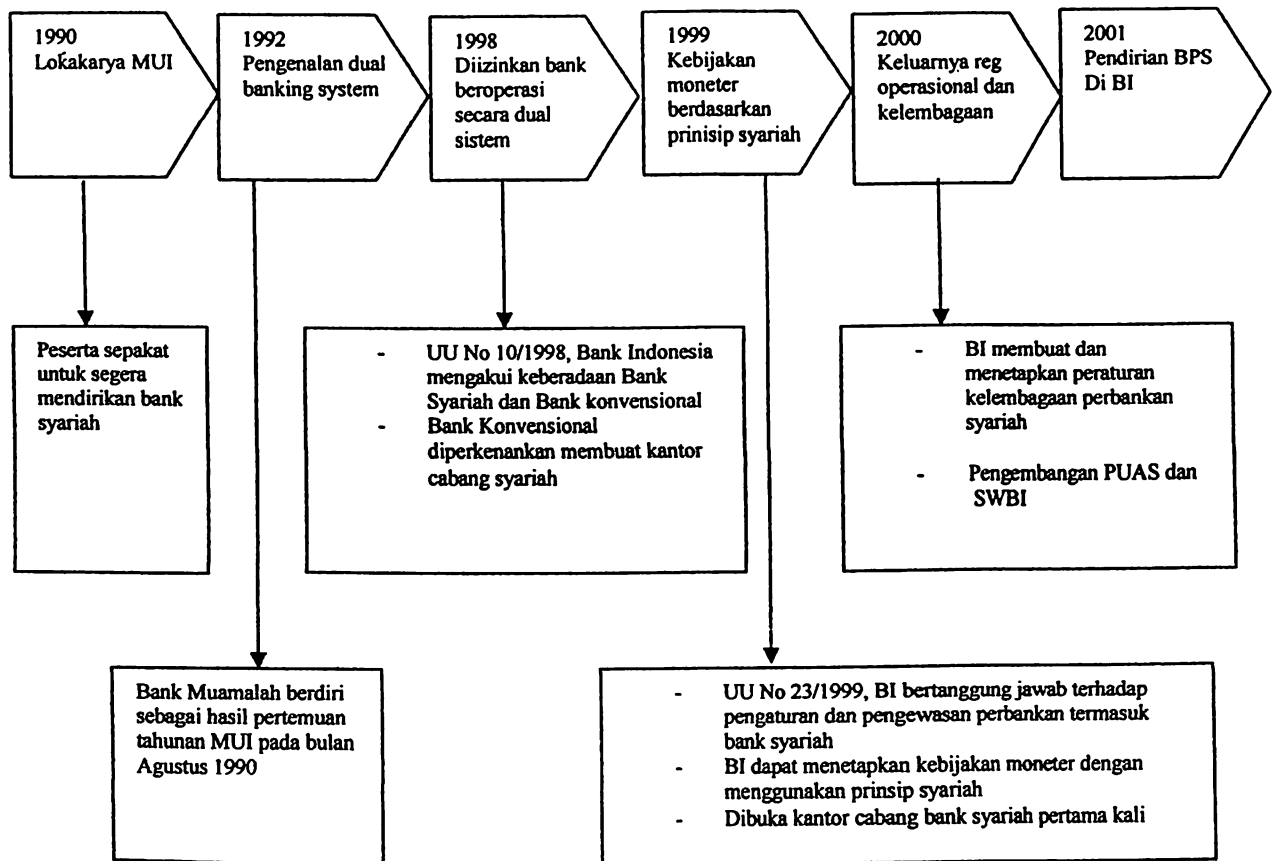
1990
Lokakarya MUI

1992
Pengenalan dual banking system

1998
Diizinkan bank beroperasi secara dual sistem

1999
Kebijakan moneter berdasarkan prinsip syariah

2000
Keluarnya reg operasional dan kelembagaan

2001
Pendirian BPS Di BI

Peserta sepakat untuk segera mendirikan bank syariah

- UU No 10/1998, Bank Indonesia mengakui keberadaan Bank Syariah dan Bank konvensional
- Bank Konvensional diperkenankan membuat kantor cabang syariah

- BI membuat dan menetapkan peraturan kelembagaan perbankan syariah
- Pengembangan PUAS dan SWBI

Bank Muamalah berdiri sebagai hasil pertemuan tahunan MUI pada bulan Agustus 1990

- UU No 23/1999, BI bertanggung jawab terhadap pengaturan dan pengewasan perbankan termasuk bank syariah
- BI dapat menetapkan kebijakan moneter dengan menggunakan prinsip syariah
- Dibuka kantor cabang bank syariah pertama kali